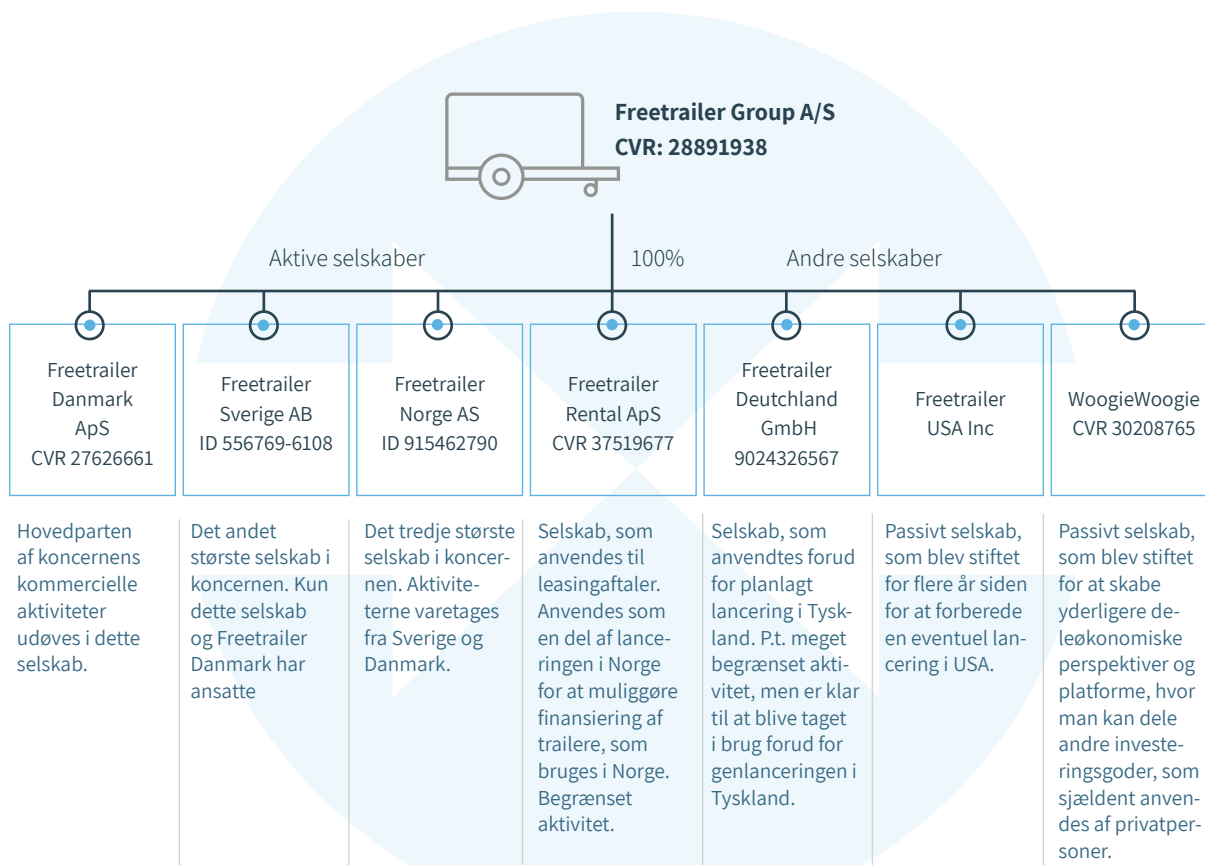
Freetrailer Group A/S
CVR: 28891938

Aktive selskaber

100%

Andre selskaber

Freetrailer Danmark ApS
CVR 27626661

Freetrailer Sverige AB
ID 556769-6108

Freetrailer Norge AS
ID 915462790

Freetrailer Rental ApS
CVR 37519677

Freetrailer Deutchland GmbH
9024326567

Freetrailer USA Inc

WoogieWoogie
CVR 30208765

Hovedparten af koncernens kommercielle aktiviteter udøves i dette selskab.

Det andet største selskab i koncernen. Kun dette selskab og Freetrailer Danmark har ansatte

Det tredje største selskab i koncernen. Aktiviteterne varetages fra Sverige og Danmark.

Selskab, som anvendes til leasingaftaler. Anvendes som en del af lanceringen i Norge for at muliggøre finansiering af trailere, som bruges i Norge. Begrænset aktivitet.

Selskab, som anvendtes forud for planlagt lancering i Tyskland. P.t. meget begrænset aktivitet, men er klar til at blive taget i brug forud for genlanceringen i Tyskland.

Passivt selskab, som blev stiftet for flere år siden for at forberede en eventuel lancering i USA.

Passivt selskab, som blev stiftet for at skabe yderligere deleøkonomiske perspektiver og platforme, hvor man kan dele andre investeringsgoder, som sjældent anvendes af privatpersoner.